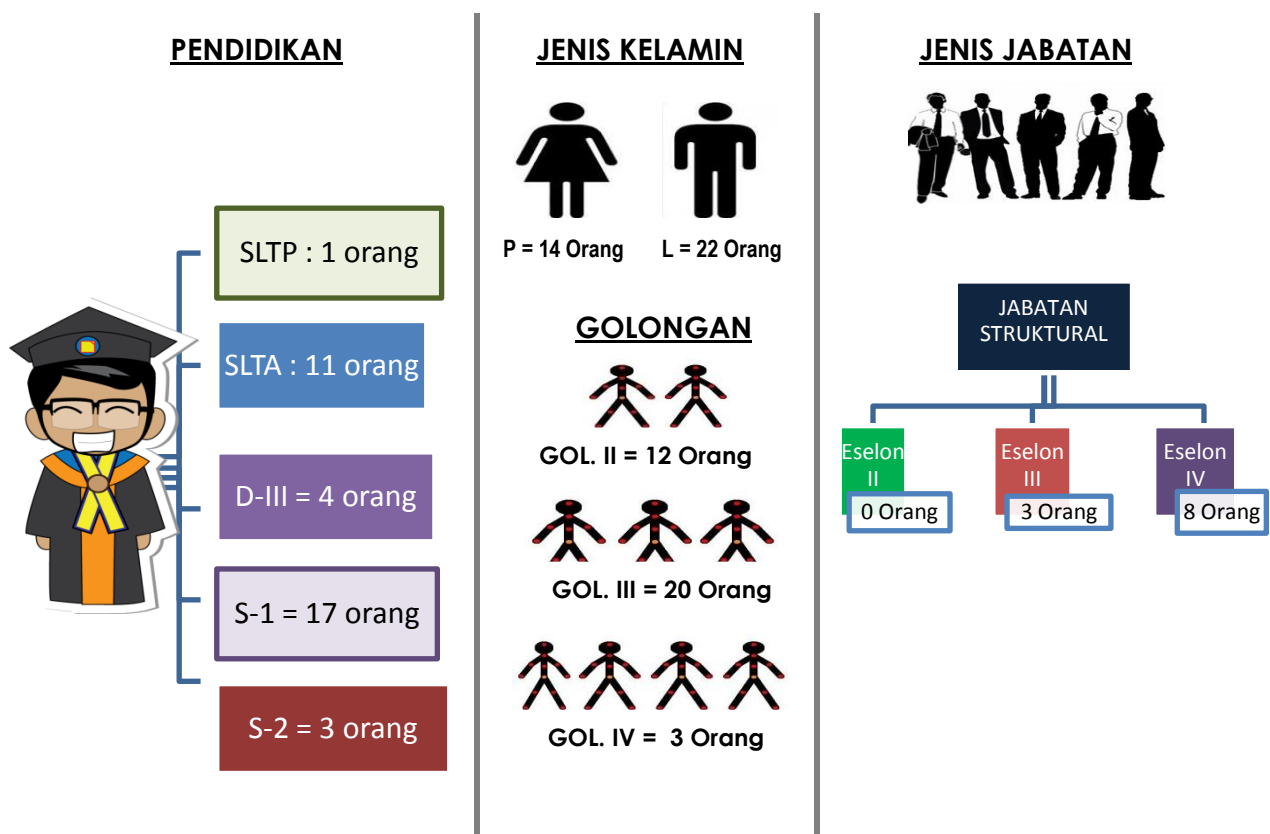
PENDIDIKAN

SLTP : 1 orang

SLTA : 11 orang

D-III = 4 orang

S-1 = 17 orang

S-2 = 3 orang

JENIS KELAMIN

P = 14 Orang

L = 22 Orang

GOLONGAN

GOL. II = 12 Orang

GOL. III = 20 Orang

GOL. IV = 3 Orang

JENIS JABATAN

JABATAN STRUKTURAL

Eselon II

0 Orang

Eselon III

3 Orang

Eselon IV

8 Orang